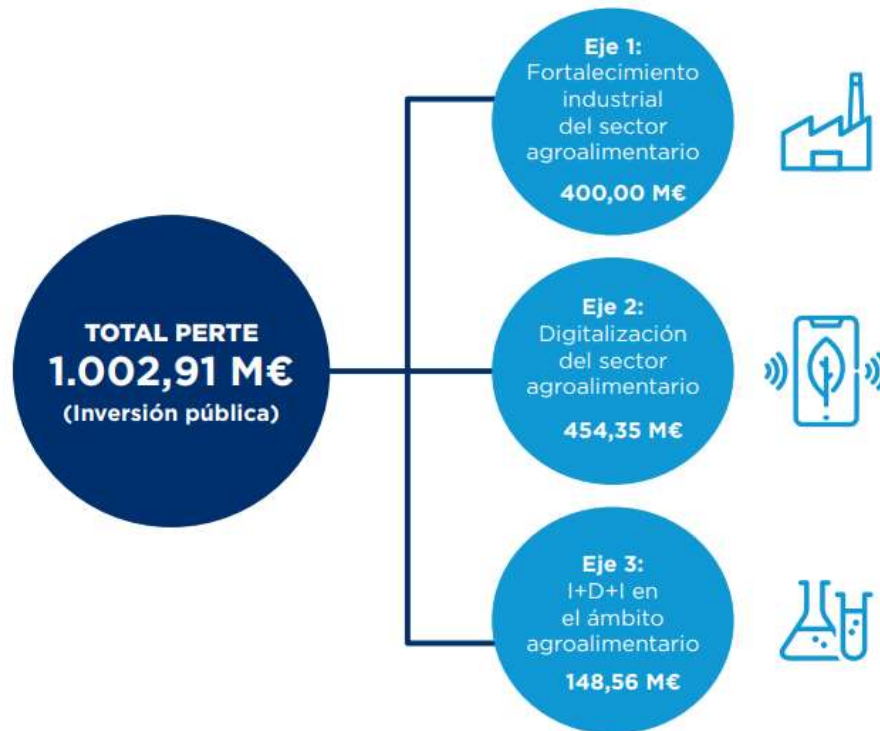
TOTAL PERTE
1.002,91 M€
(Inversión pública)

Eje 1:
Fortalecimiento industrial del sector agroalimentario
400,00 M€

Eje 2:
Digitalización del sector agroalimentario
454,35 M€

Eje 3:
I+D+I en el ámbito agroalimentario
148,56 M€